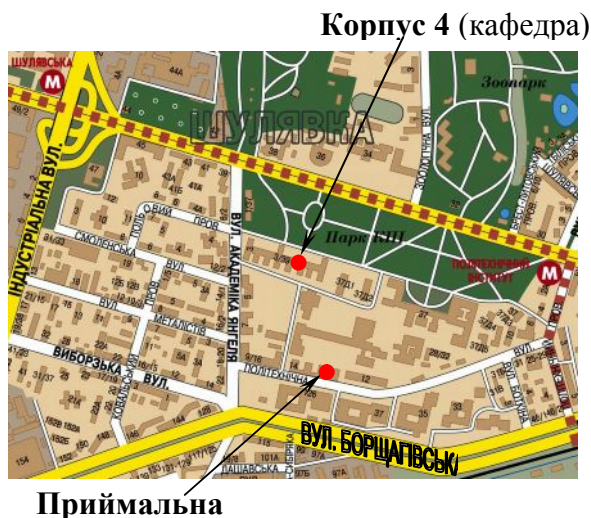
Корпус 4 (кафедра)

ШУЛЯВСЬКА

М

ШУЛЯВКА

Зоопарк

ІНДУСТРІАЛЬНА ВУЛ.

ЗООЛОГІЧНА ВУЛ.

ПОЛЬОВИЙ ПРОВ.

СМОЛЕНСЬКА

ВУЛ.

ВУЛ. АКАДЕМІКА ЯНГЕЛЯ

Парк КПІ

ПОЛІТЕХНІЧНИЙ ІНСТИТУТ

М

МЕТАЛІСТІВ

ВИБОРЗЬКА ВУЛ.

ПОЛІТЕХНІЧНА

КОВАЛЬСЬКИЙ ПРОВ.

ВУЛ. БОРЩАГІВСЬКА

ДАШАВСЬКА

Приймальна